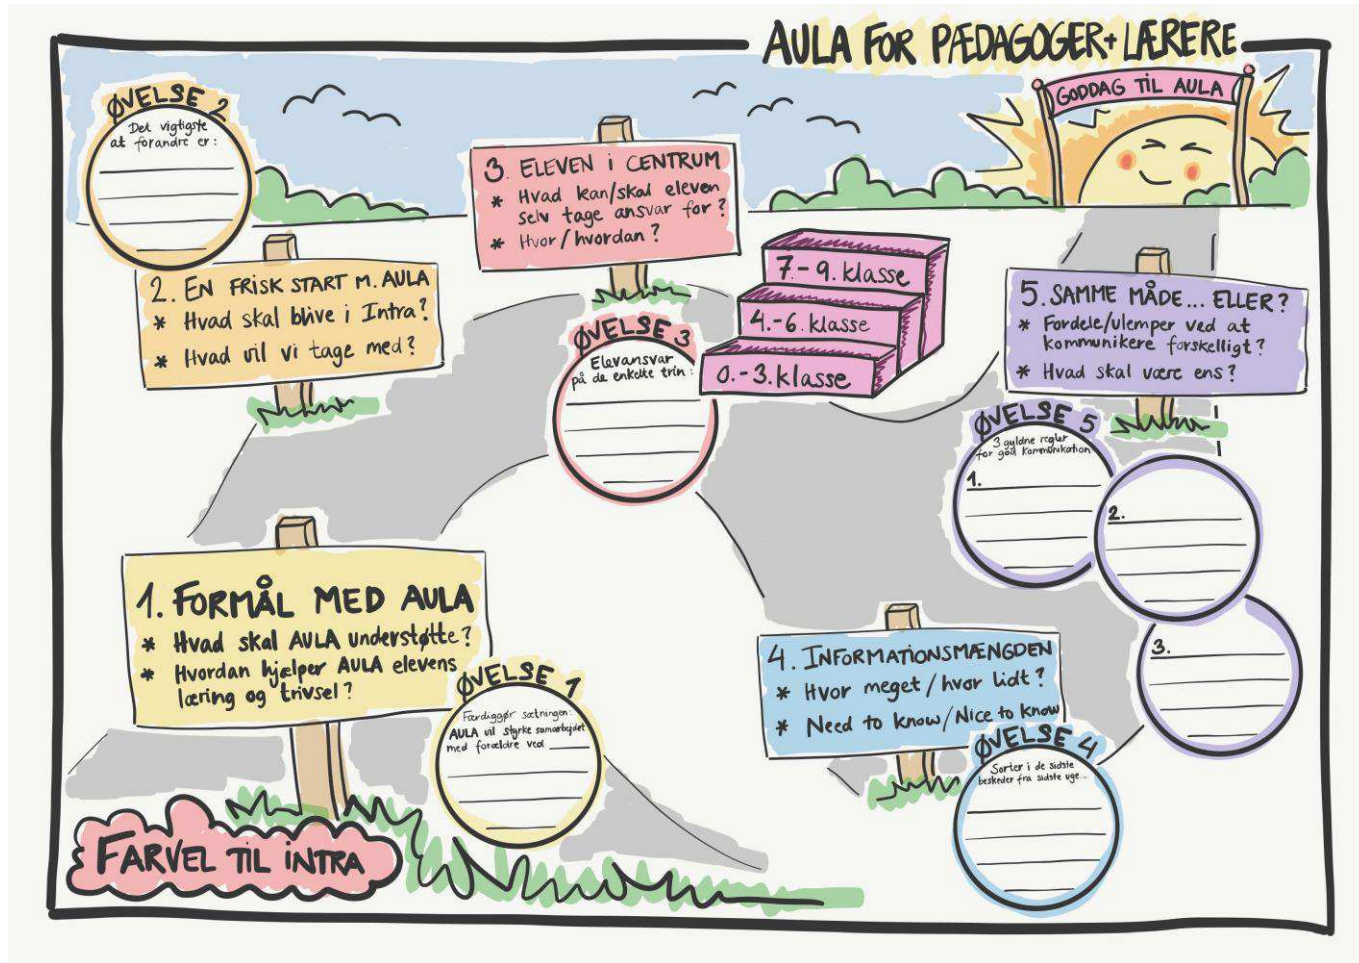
AULA FOR PÆDAGOGER + LÆRERE

GODDAG TIL AULA

ØVELSE 2
Det vigtigste at forandre er:

2. EN FRISK START M. AULA
* Hvad skal blive i Intra?
* Hvad vil vi tage med?

3. ELEVEN I CENTRUM
* Hvad kan/skal eleven selv tage ansvar for?
* Hvor/hvordan?

7.-9. klasse
4.-6. klasse
0.-3. klasse

ØVELSE 3
Elevansvar på de enkelte trin:

5. SAMME MÅDE... ELLER?
* Fordele/ulemper ved at kommunikere forskelligt?
* Hvad skal være ens?

ØVELSE 5
3 gyldne regler for god kommunikation
1.
2.
3.

1. FORMÅL MED AULA
* Hvad skal AULA understøtte?
* Hvordan hjælper AULA elevens læring og trivsel?

ØVELSE 1
Færdiggør sætningen:
AULA vil styrke samarbejdet med forældre ved

4. INFORMATIONSMÆNGDEN
* Hvor meget/hvor lidt?
* Need to know/Nice to know

ØVELSE 4
Sorter i de sidste beskeder fra sidste uge...

FARVEL TIL INTRA